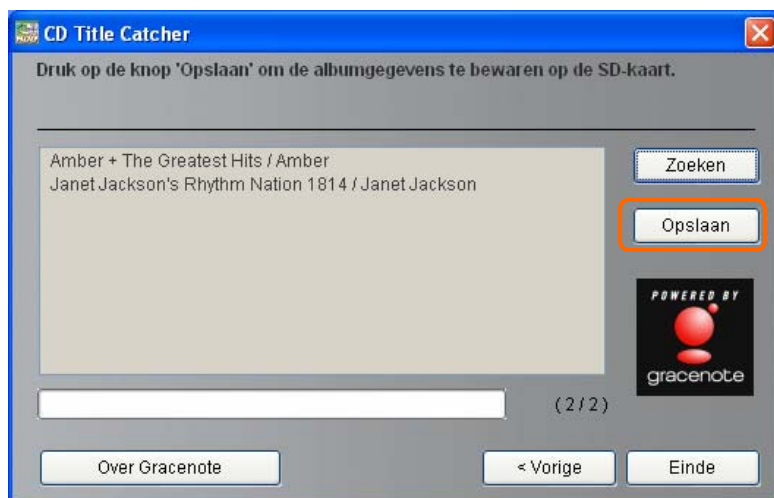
CD Title Catcher

Druk op de knop 'Opslaan' om de albumgegevens te bewaren op de SD-kaart.

Amber + The Greatest Hits / Amber
Janet Jackson's Rhythm Nation 1814 / Janet Jackson

Zoeken

Opslaan

POWERED BY
gracenote

(2/2)

Over Gracenote

< Vorige

Einde